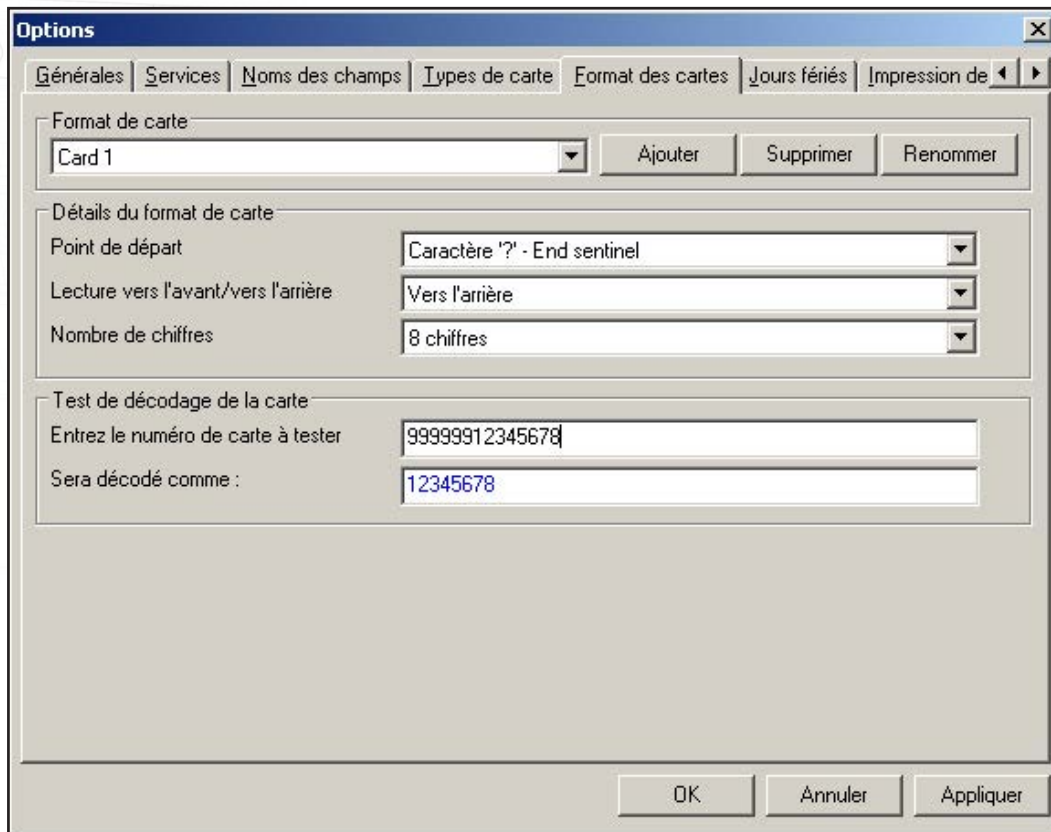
Options

Générales | Services | Noms des champs | Types de carte | Format des cartes | Jours fériés | Impression de

Format de carte

Card 1

Ajouter | Supprimer | Renommer

Détails du format de carte

Point de départ: Caractère '?' - End sentinel

Lecture vers l'avant/vers l'arrière: Vers l'arrière

Nombre de chiffres: 8 chiffres

Test de décodage de la carte

Entrez le numéro de carte à tester: 99999912345678

Sera décodé comme : 12345678

OK | Annuler | Appliquer